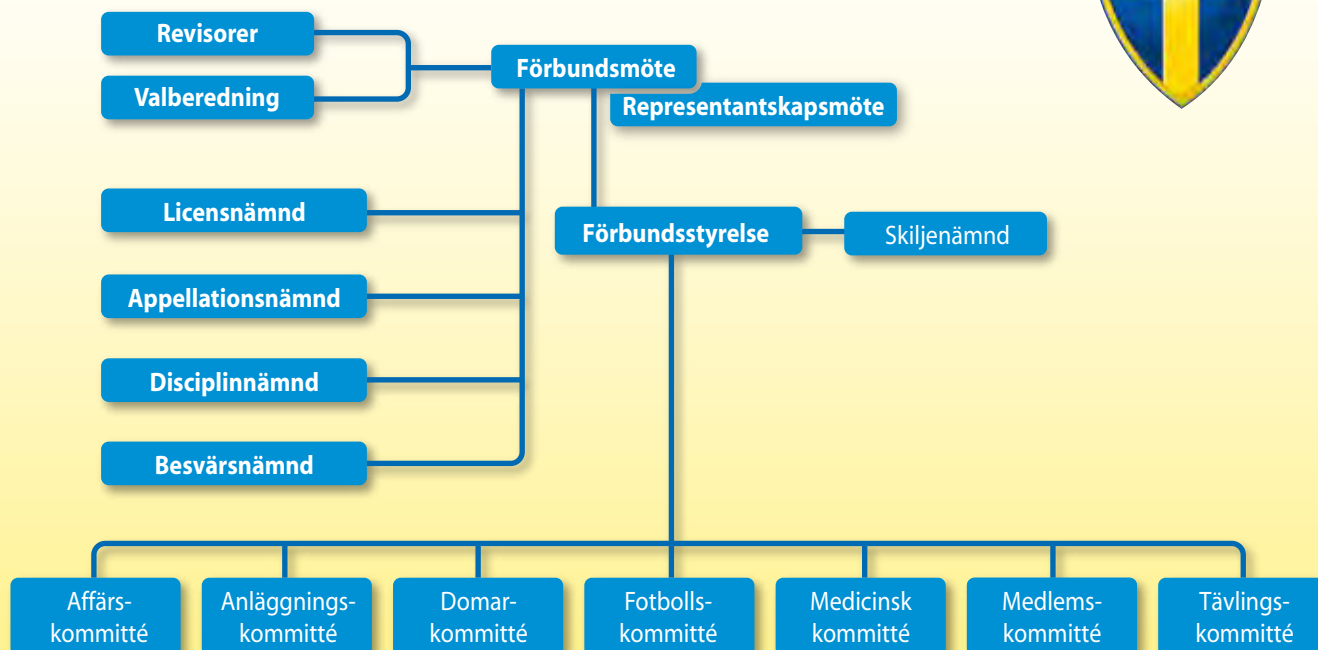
Revisorer

Valberedning

Förbundsmöte

Representantskapsmöte

Licensnämnd

Appellationsnämnd

Disciplinnämnd

Besvärsnämnd

Förbundsstyrelse

Skiljenämnd

Affärs-kommitté

Anläggnings-kommitté

Domar-kommitté

Fotbolls-kommitté

Medicinsk kommitté

Medlems-kommitté

Tävlings-kommitté